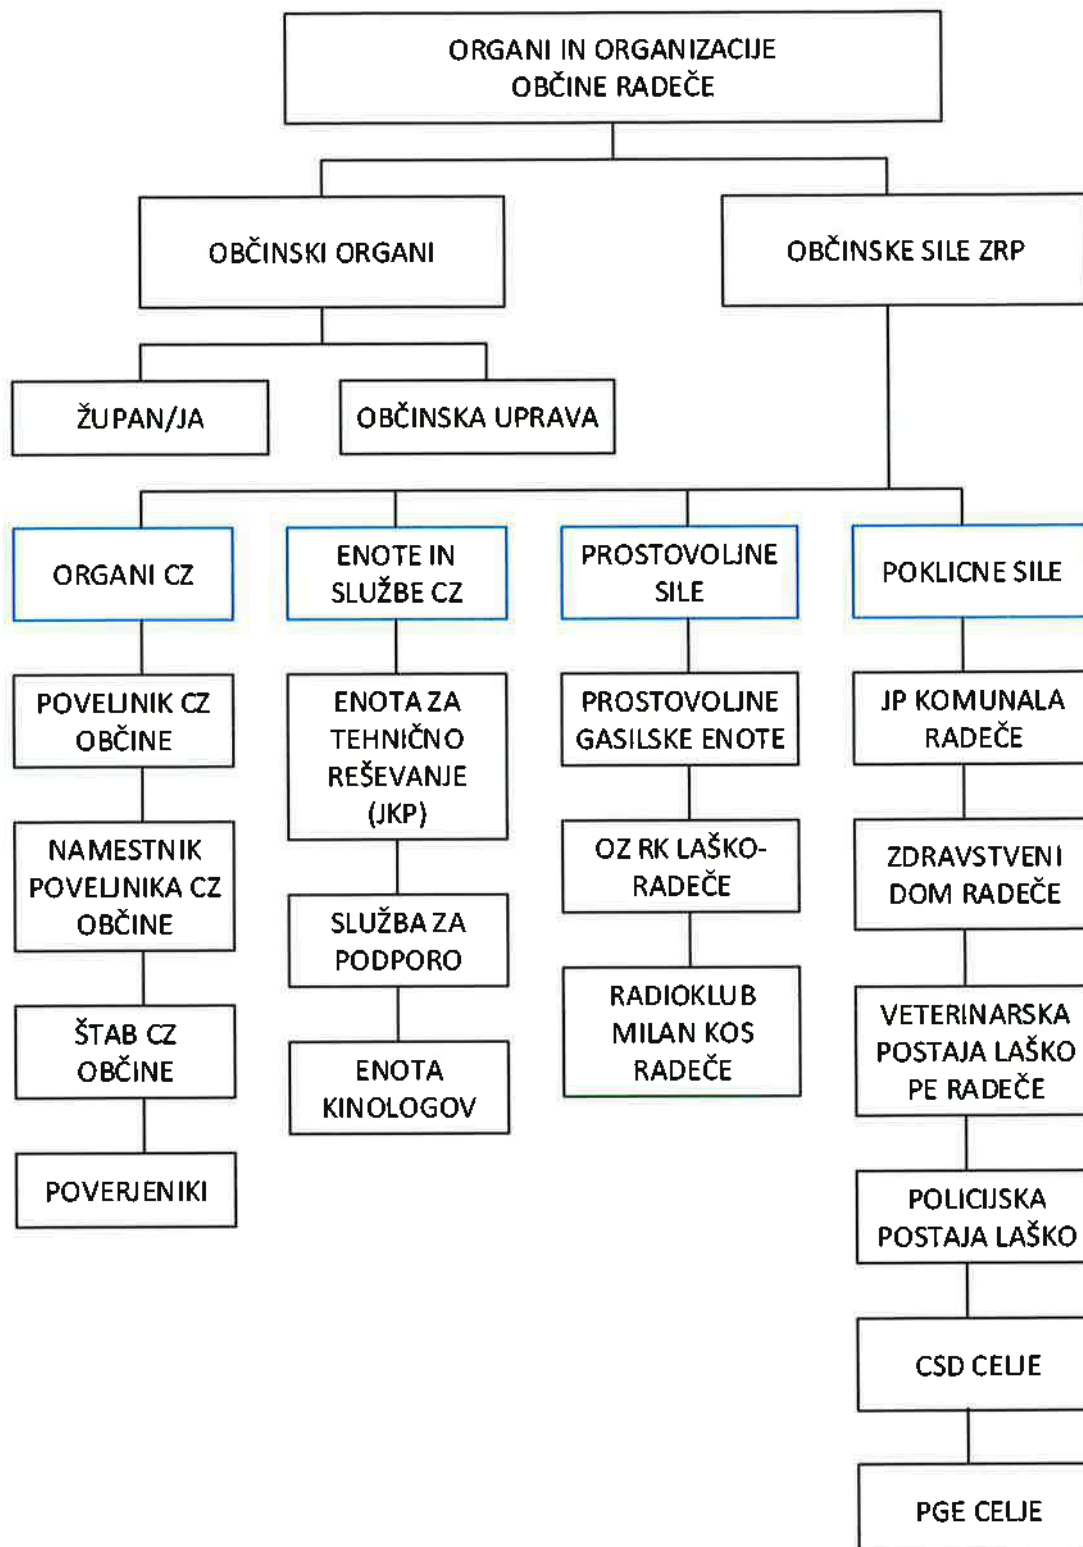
ORGANI IN ORGANIZACIJE OBČINE RADEČE

OBČINSKI ORGANI

OBČINSKE SILE ZRP

ŽUPAN/JA

OBČINSKA UPRAVA

ORGANI CZ

POVELJNIK CZ OBČINE

NAMESTNIK POVELJNIKA CZ OBČINE

ŠTAB CZ OBČINE

POVERJENIKI

ENOTE IN SLUŽBE CZ

ENOTA ZA TEHNIČNO REŠEVANJE (JKP)

SLUŽBA ZA PODPORO

ENOTA KINOLOGOV

PROSTOVOLJNE SILE

PROSTOVOLJNE GASILSKE ENOTE

OZ RK LAŠKO-RADEČE

RADIOKLUB MILAN KOS RADEČE

POKLICNE SILE

JP KOMUNALA RADEČE

ZDRAVSTVENI DOM RADEČE

VETERINARSKA POSTAJA LAŠKO PE RADEČE

POLICIJSKA POSTAJA LAŠKO

CSD CELJE

PGE CELJE